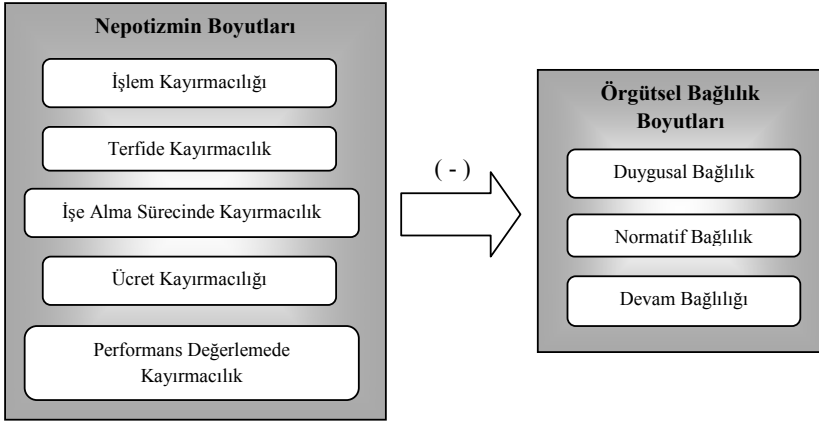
Nepotizmin Boyutları

İşlem Kayırmacılığı

Terfide Kayırmacılık

İşe Alma Sürecinde Kayırmacılık

Ücret Kayırmacılığı

Performans Değerlemede Kayırmacılık

( - )

Örgütsel Bağlılık Boyutları

Duygusal Bağlılık

Normatif Bağlılık

Devam Bağlılığı